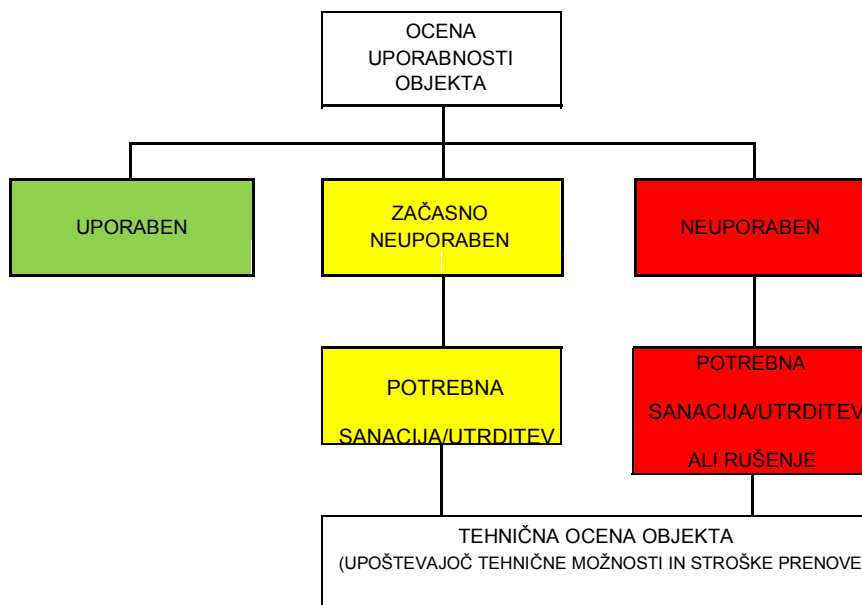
OCENA UPORABNOSTI OBJEKTA

UPORABEN

ZAČASNO NEUPORABEN

NEUPORABEN

POTREBNA SANACIJA/UTRDITEV

POTREBNA SANACIJA/UTRDITEV ALI RUŠENJE

TEHNIČNA OCENA OBJEKTA
(UPOŠTEVAJOČ TEHNIČNE MOŽNOSTI IN STROŠKE PRENOVE